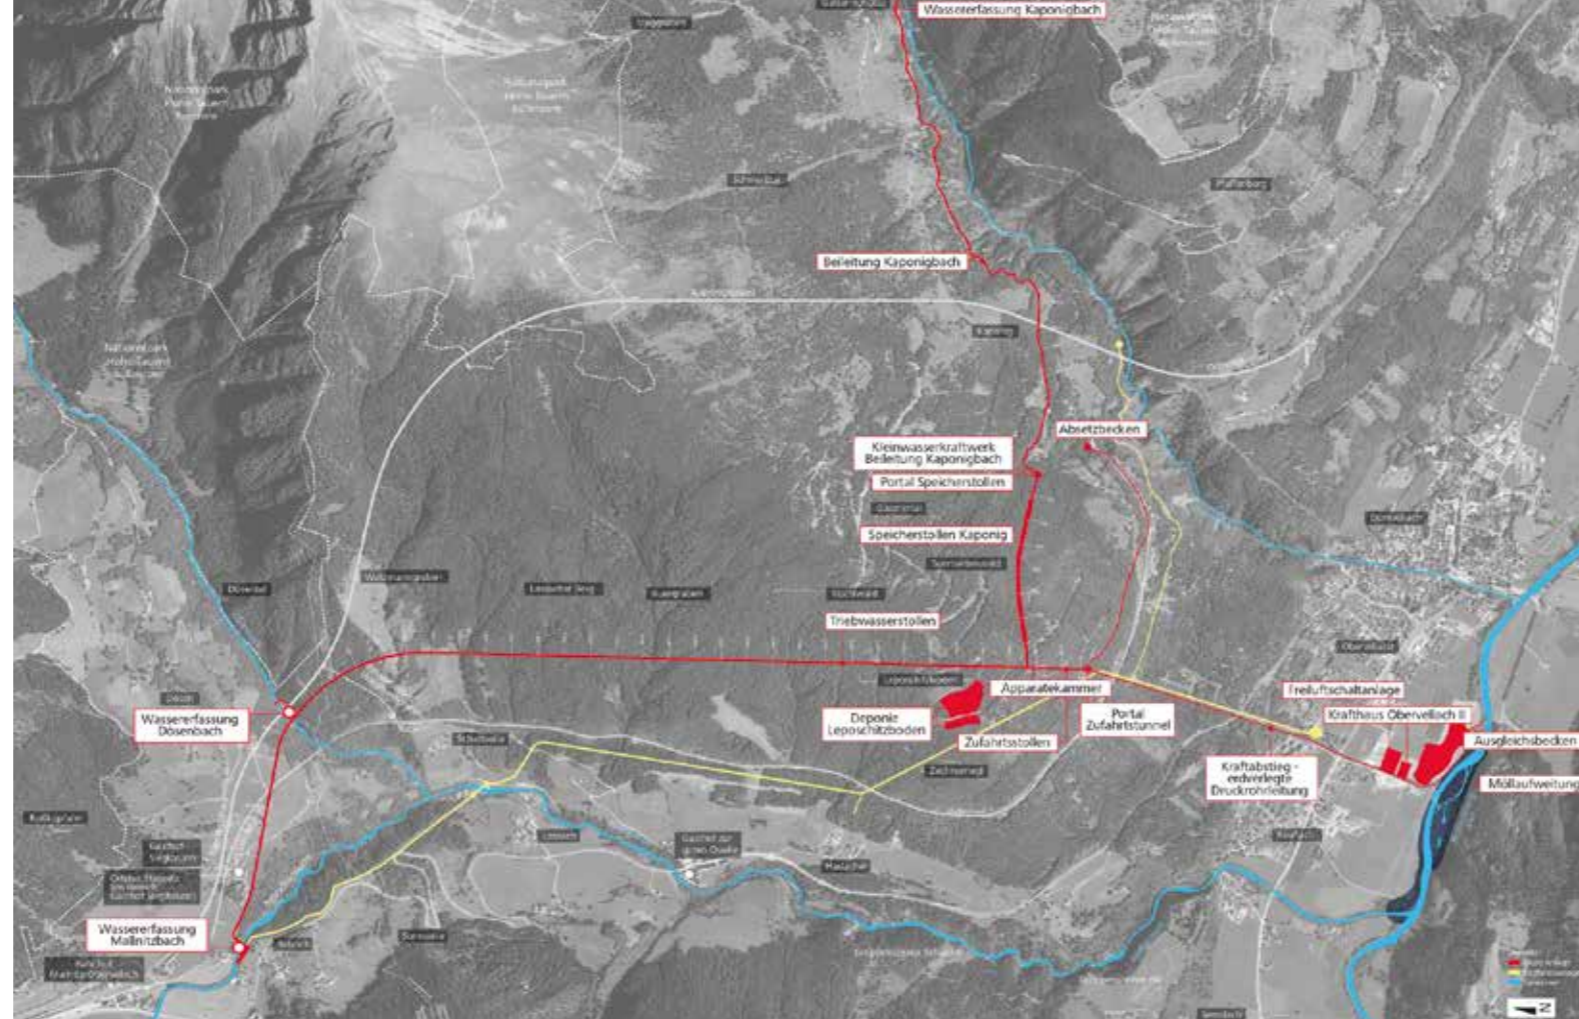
Wassererfassung Kaponigbach

Beileitung Kaponigbach

Absetzbecken

Kleinwasserkraftwerk Beileitung Kaponigbach

Portal Speicherstollen

Speicherstollen Kaponig

Triebwasserstollen

Apparatekammer

Deponie Leposchitzboden

Zufahrtsstollen

Portal Zufahrtstunnel

Freiluftschaltanlage

Krafthaus Obervellach II

Ausgleichsbecken

Möllaufweitung

Kraftabstieg - erdverlegte Druckrohrleitung

Wassererfassung Dösenbach

Wassererfassung Mallnitzbach